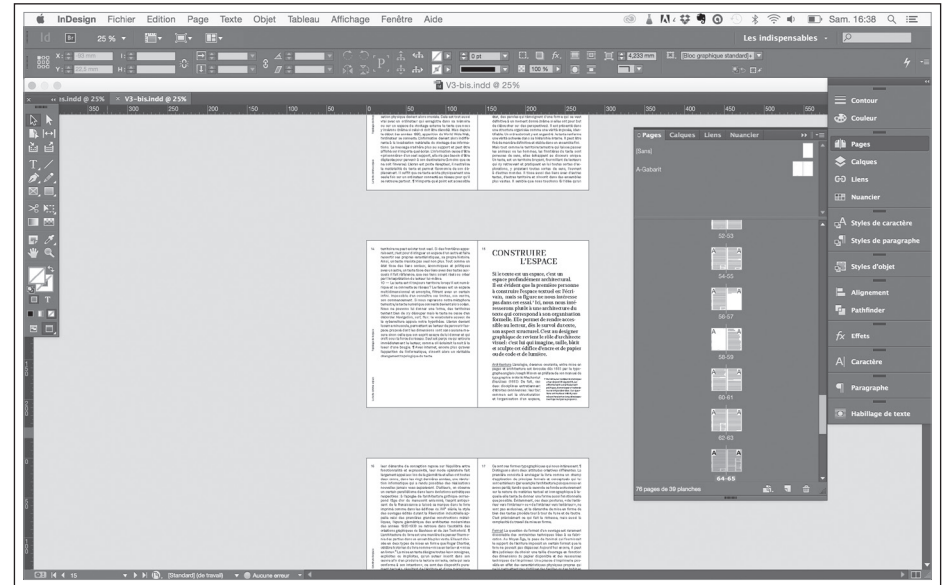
InDesign Fichier Edition Page Texte Objet Tableau Affichage Fenêtre Aide

Sam. 16:38

Les indispensables

25 %

0 pt

100 %

4,233 mm

[Bloc graphique standard]

V3-bis.indd @ 25%

rs.indd @ 25% × V3-bis.indd @ 25%

350 300 250 200 150 100 50 0 50 100 150 200 250 300 350 400 450 500 550

CONSTRUIRE L'ESPACE

Si l'écrit est un espace, c'est un espace profondément architectural. Il est évident que la première personne à construire l'espace textuel est l'écrivain, mais sa figure ne nous intéresse pas dans cet essai. Ici, nous nous intéressons plutôt à une architecture du texte qui correspond à son organisation formelle. Elle permet de rendre accessible au lecteur, dès le survol du corps, son aspect sémantique. C'est au designer graphique de revêtir le rôle d'architecte visuel : c'est lui qui imagine, taille, bâtit et sculpte cet édifice d'encre et de papier ou de code et de lumière.

Pages Calques Liens Nuancier

[Sans]

A-Gabarit

52-53

54-55

56-57

58-59

60-61

62-63

64-65

76 pages de 39 planches

Contour

Couleur

Pages

Calques

Liens

Nuancier

Styles de caractère

Styles de paragraphe

Styles d'objet

Alignement

Pathfinder

Effets

Caractère

Paragraphe

Habillage de texte

15

[Standard] (de travail)

Aucune erreur